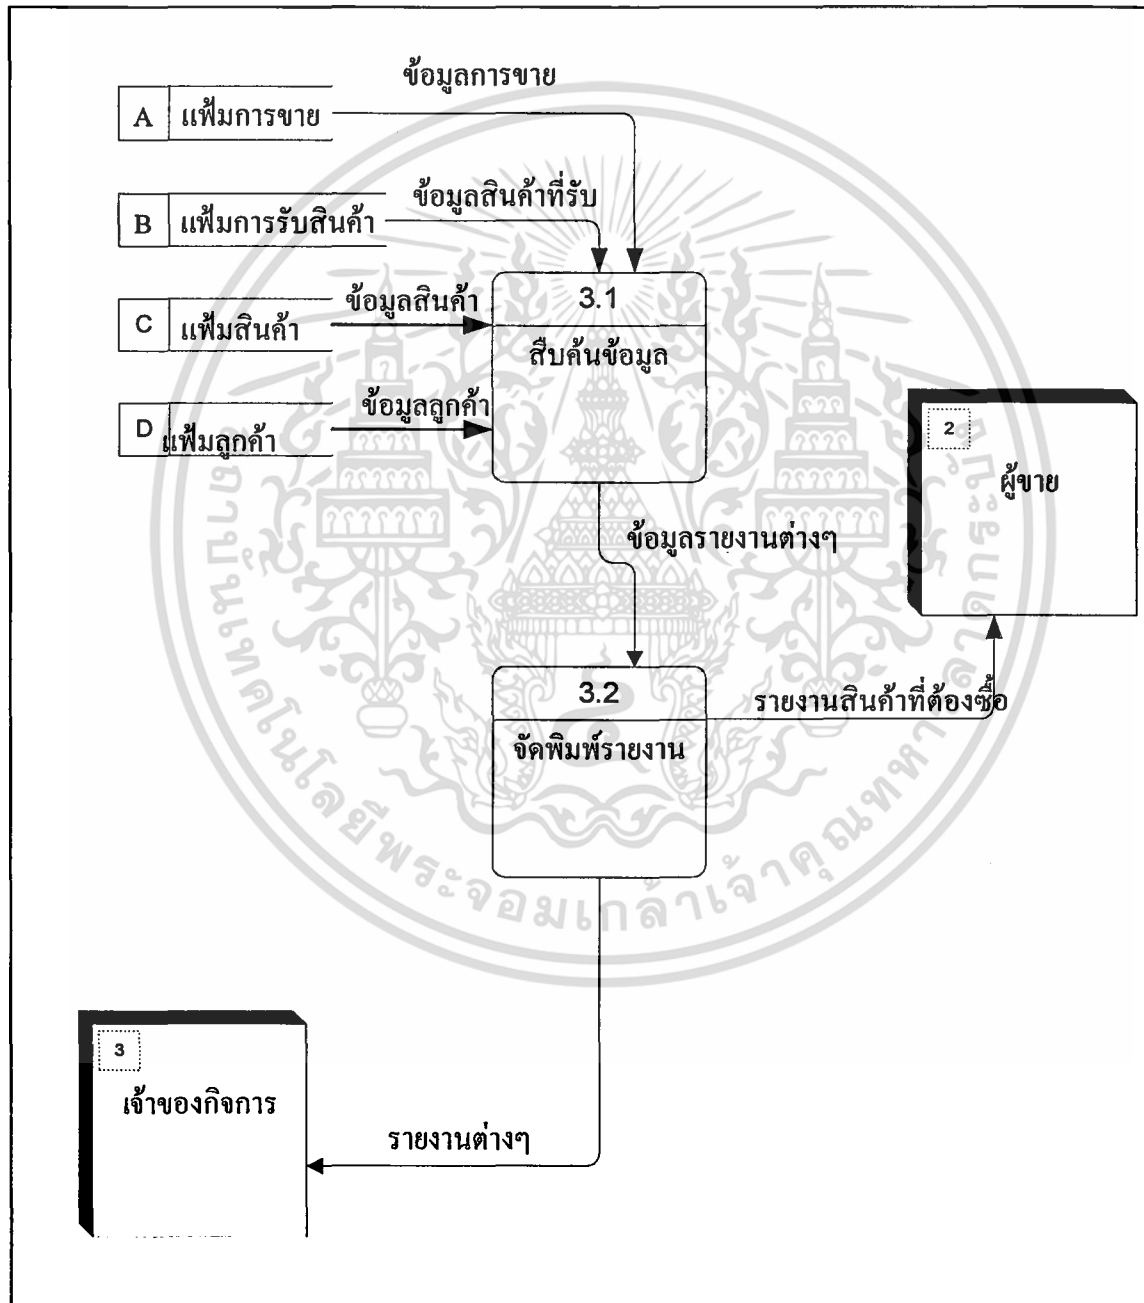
ข้อมูลการขาย

A แฟ้มการขาย

ข้อมูลสินค้าที่รับ

B แฟ้มการรับสินค้า

ข้อมูลสินค้า

C แฟ้มสินค้า

3.1

สืบค้นข้อมูล

ข้อมูลลูกค้า

D แฟ้มลูกค้า

2

ผู้ขาย

ข้อมูลรายงานต่างๆ

3.2

จัดพิมพ์รายงาน

รายงานสินค้าที่ต้องซื้อ

3

เจ้าของกิจการ

รายงานต่างๆ